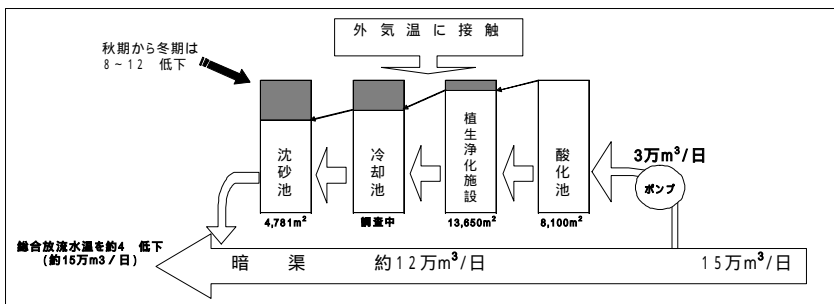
外 気 温 に 接 触

秋期から冬期は
8 ~ 12 低下

沈砂池

冷却池

植生浄化施設

酸化池

3万$m^3$/日

ポンプ

4,781$m^2$

調査中

13,650$m^2$

8,100$m^2$

総合放流水温を約4 低下
(約15万m3/日)

暗 渠

約12万$m^3$/日

15万$m^3$/日